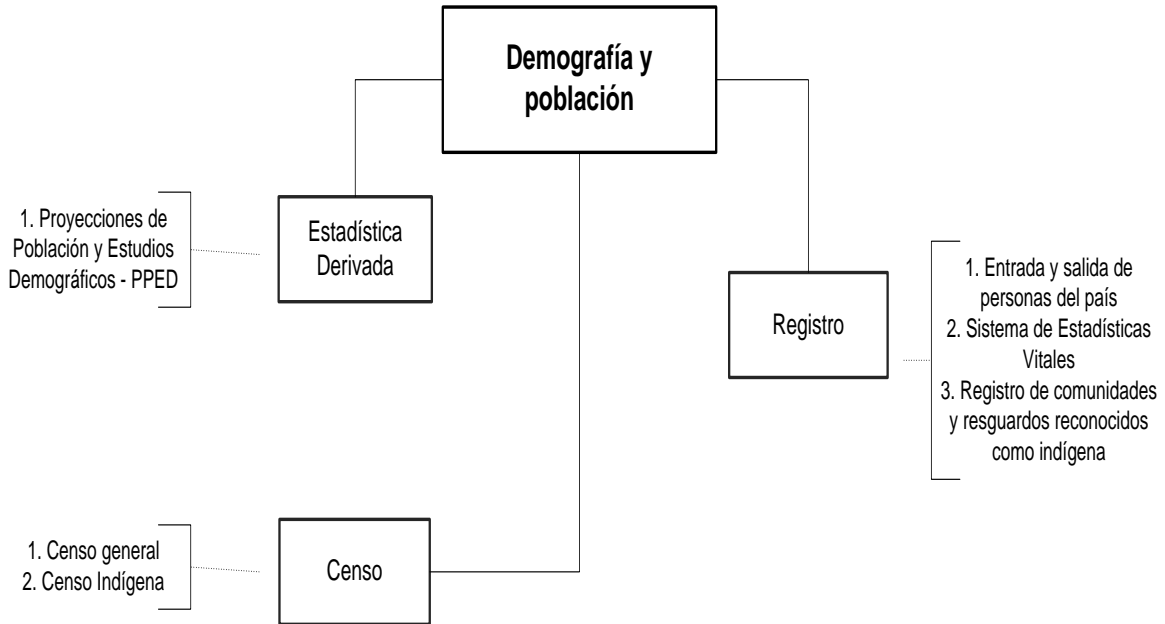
Demografía y población

1. Proyecciones de Población y Estudios Demográficos - PPED

Estadística Derivada

Registro

1. Entrada y salida de personas del país
2. Sistema de Estadísticas Vitales
3. Registro de comunidades y resguardos reconocidos como indígena

1. Censo general
2. Censo Indígena

Censo